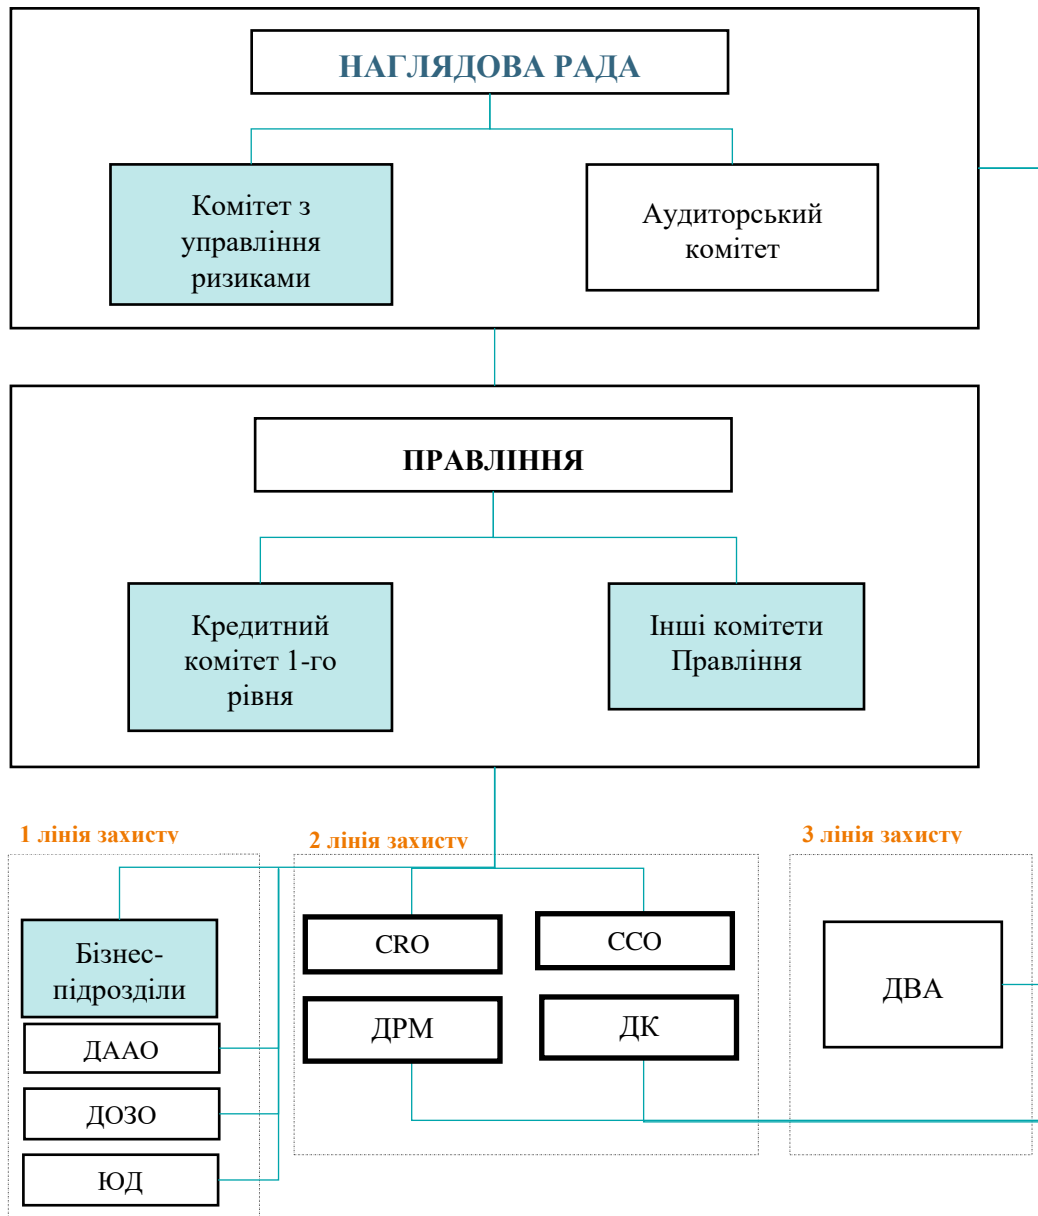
НАГЛЯДОВА РАДА

Комітет з управління ризиками

Аудиторський комітет

ПРАВЛІННЯ

Кредитний комітет 1-го рівня

Інші комітети Правління

1 лінія захисту

2 лінія захисту

3 лінія захисту

Бізнес-підрозділи

ДААО

ДОЗО

ЮД

CRO

CCO

ДРМ

ДК

ДВА